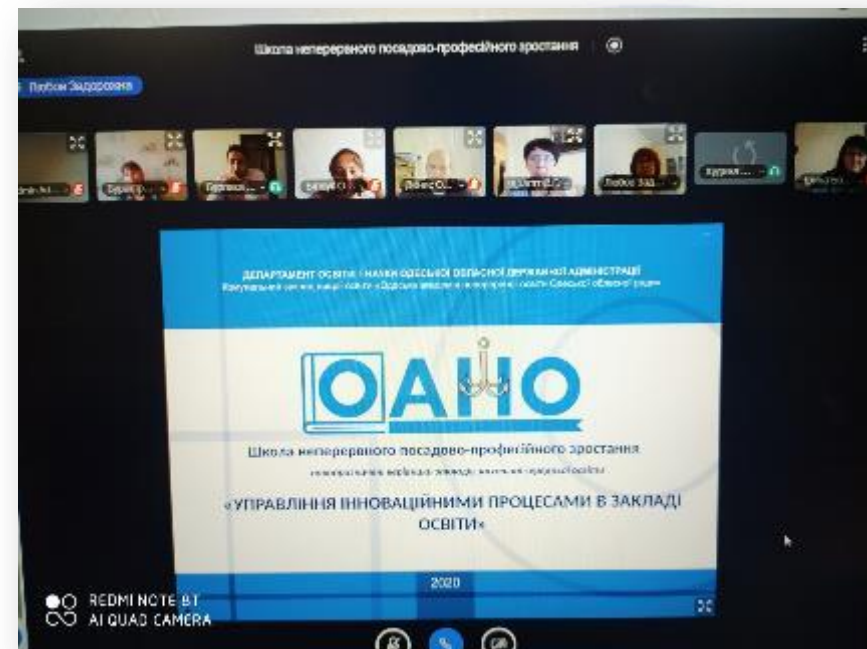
Школа неперервного посадово-професійного зростання

Любов Задорожна

Бурлак... Бурлак... Віра... Войс О... Любов Зад... Бурлак...

ДЕПАРТАМЕНТ ОСВІТИ І НАУКИ ОДЕСЬКОЇ ОБЛАСНОЇ ДЕРЖАВНОЇ АДМІНІСТРАЦІЇ
Комунальний заклад вищої освіти «Одеська академія неперервної освіти Одеської обласної ради»

ОАНО

Школа неперервного посадово-професійного зростання

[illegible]

«УПРАВЛІННЯ ІННОВАЦІЙНИМИ ПРОЦЕСАМИ В ЗАКЛАДІ ОСВІТИ»

2020

REDMI NOTE 8T
AI QUAD CAMERA